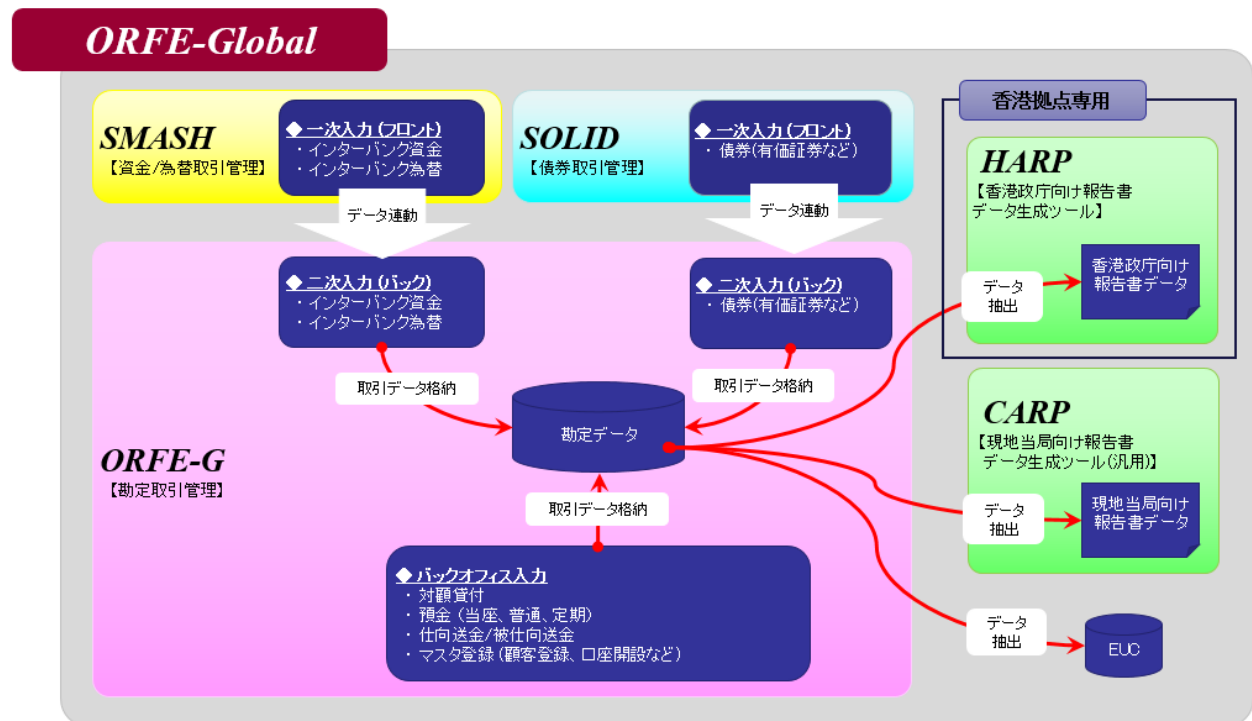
ORFE-Global

SMASH
【資金/為替取引管理】

◆ 一次入力 (フロント)
・インターバンク資金
・インターバンク為替

SOLID
【債券取引管理】

◆ 一次入力 (フロント)
・債券(有価証券など)

データ連動

データ連動

香港拠点専用

HARP
【香港政庁向け報告書データ生成ツール】

データ抽出

香港政庁向け報告書データ

◆ 二次入力 (バック)
・インターバンク資金
・インターバンク為替

◆ 二次入力 (バック)
・債券(有価証券など)

取引データ格納

取引データ格納

勘定データ

CARP
【現地当局向け報告書データ生成ツール(汎用)】

ORFE-G
【勘定取引管理】

取引データ格納

データ抽出

現地当局向け報告書データ

◆ バックオフィス入力
・対顧貸付
・預金 (当座、普通、定期)
・仕向送金/被仕向送金
・マスタ登録 (顧客登録、口座開設など)

データ抽出

EUC